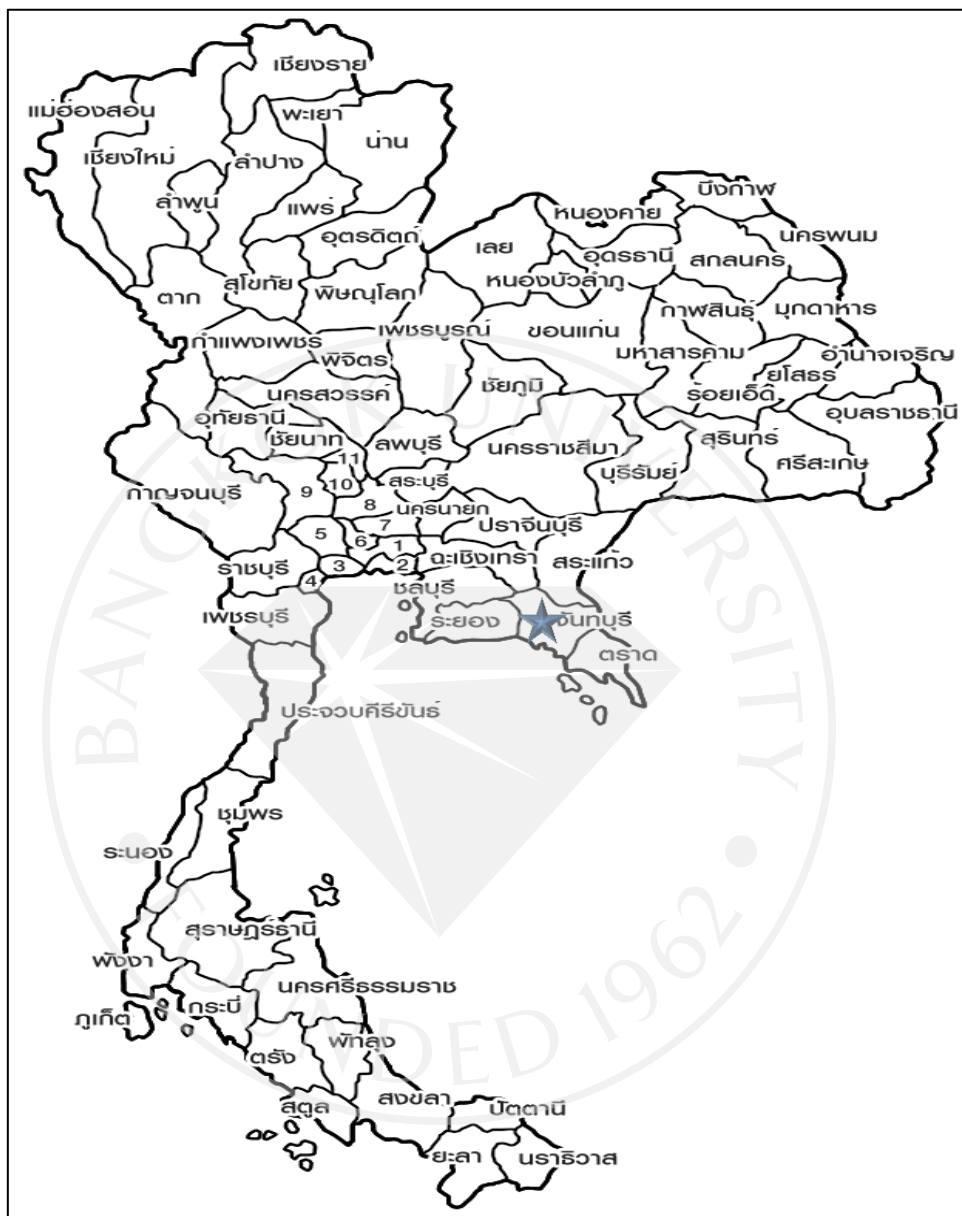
เชียงราย
แม่ฮ่องสอน
พะเยา
น่าน
เชียงใหม่
ลำปาง
ลำพูน
แพร่
อุตรดิตถ์
บึงกาฬ
หนองคาย
เลย
อุดรธานี
นครพนม
สกลนคร
หนองบัวลำภู
ตาก
สุโขทัย
พิษณุโลก
กาฬสินธุ์
มุกดาหาร
กำแพงเพชร
เพชรบูรณ์
ขอนแก่น
มหาสารคาม
อำนาจเจริญ
พิจิตร
ชัยภูมิ
ยโสธร
ร้อยเอ็ด
นครสวรรค์
อุบลราชธานี
อุทัยธานี
ชัยนาท
ลพบุรี
นครราชสีมา
สุรินทร์
บุรีรัมย์
ศรีสะเกษ
11
10
9
สระบุรี
กาญจนบุรี
8
นครนายก
7
ปราจีนบุรี
5
6
1
2
ฉะเชิงเทรา
สระแก้ว
ราชบุรี
3
4
ชลบุรี
ระยอง
จันทบุรี
เพชรบุรี
ตราด
ประจวบคีรีขันธ์
ชุมพร
ระนอง
สุราษฎร์ธานี
พังงา
นครศรีธรรมราช
ภูเก็ต
กระบี่
พัทลุง
ตรัง
สงขลา
สตูล
ปัตตานี
ยะลา
นราธิวาส
BANGKOK UNIVERSITY
FOUNDED 1962